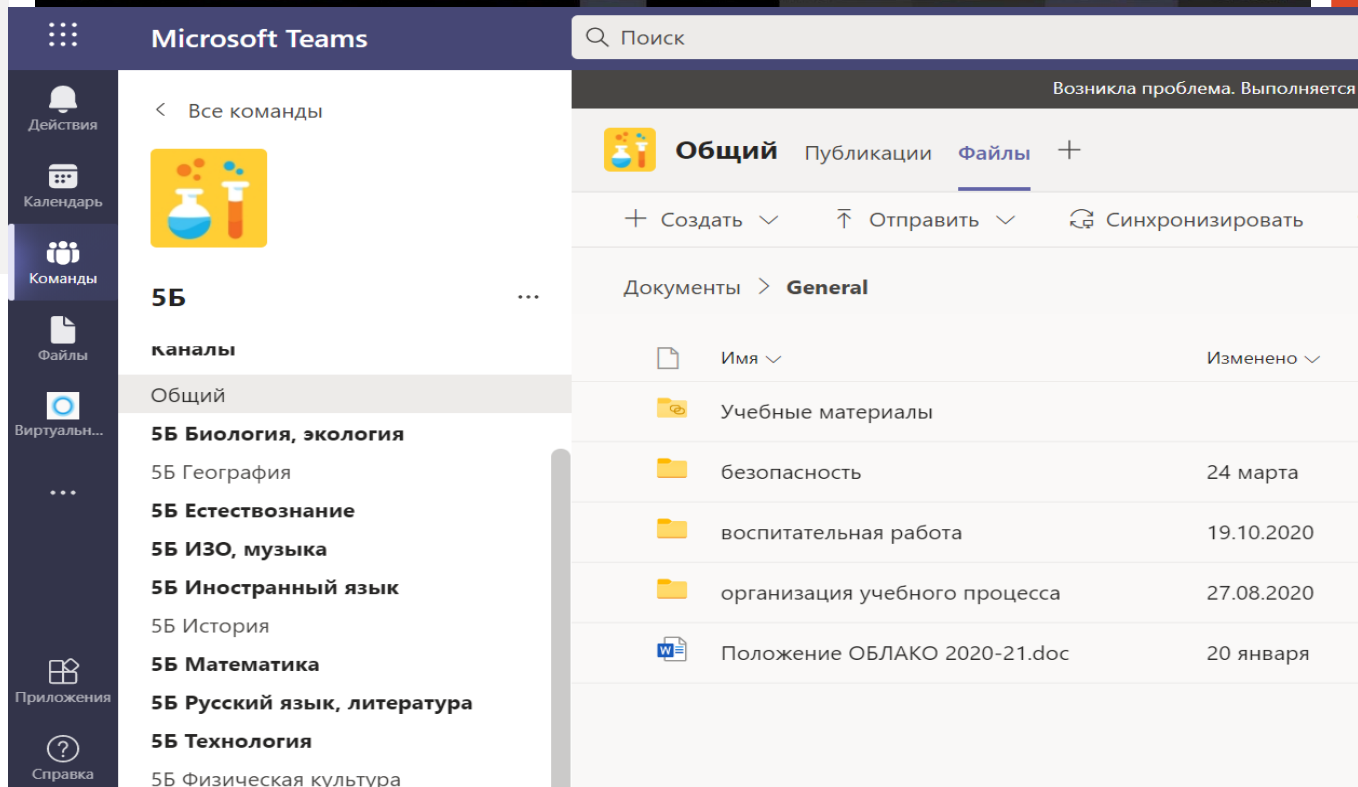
Microsoft Teams

Поиск

Действия
Календарь
Команды
Файлы
Виртуальн...
...
Приложения
Справка

Все команды

5Б ...

Каналы
Общий
5Б Биология, экология
5Б География
5Б Естествознание
5Б ИЗО, музыка
5Б Иностранный язык
5Б История
5Б Математика
5Б Русский язык, литература
5Б Технология
5Б Физическая культура

Возникла проблема. Выполняется

Общий Публикации Файлы +

+ Создать Отправить Синхронизировать

Документы > General

| Имя | Изменено |
|---|---|
| Учебные материалы | |
| безопасность | 24 марта |
| воспитательная работа | 19.10.2020 |
| организация учебного процесса | 27.08.2020 |
| Положение ОБЛАКО 2020-21.doc | 20 января |